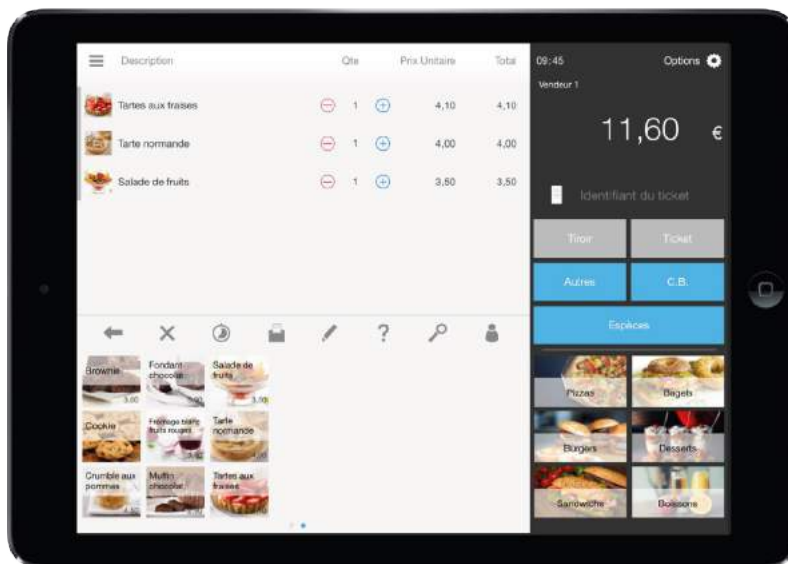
Description | Qte | Prix Unitaire | Total

| Description | Qte | Prix Unitaire | Total |
|---|---|---|---|
| Tartes aux fraises | 1 | 4,10 | 4,10 |
| Tarte normande | 1 | 4,00 | 4,00 |
| Salade de fruits | 1 | 3,50 | 3,50 |

?

Brownie
3,00
Fondant chocolat
Salade de fruits
3,50
Cookie
Fromage blanc fruits rouges
Tarte normande
Crumble aux pommes
Muffin chocolat
Tartes aux fraises

09:45
Options
Vendeur 1
11,60 €
Identifiant du ticket
Tiroir
Ticket
Autres
C.B.
Espèces
Pizzas
Bagels
Burgers
Desserts
Sandwichs
Boissons